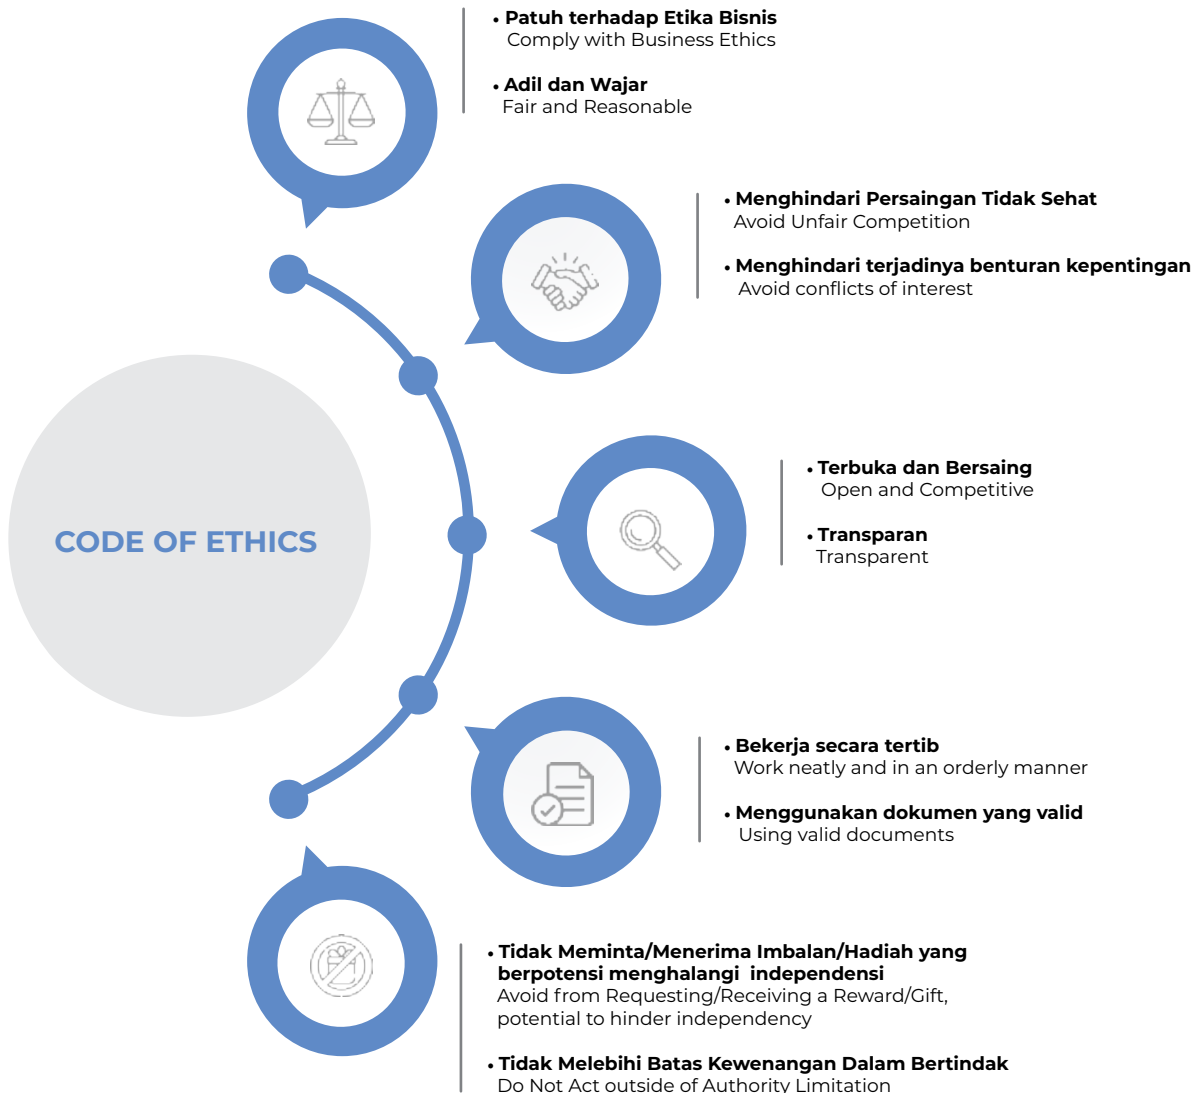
CODE OF ETHICS

• Patuh terhadap Etika Bisnis
Comply with Business Ethics

• Adil dan Wajar
Fair and Reasonable

• Menghindari Persaingan Tidak Sehat
Avoid Unfair Competition

• Menghindari terjadinya benturan kepentingan
Avoid conflicts of interest

• Terbuka dan Bersaing
Open and Competitive

• Transparan
Transparent

• Bekerja secara tertib
Work neatly and in an orderly manner

• Menggunakan dokumen yang valid
Using valid documents

• Tidak Meminta/Menerima Imbalan/Hadiah yang berpotensi menghalangi independensi
Avoid from Requesting/Receiving a Reward/Gift, potential to hinder independency

• Tidak Melebihi Batas Kewenangan Dalam Bertindak
Do Not Act outside of Authority Limitation